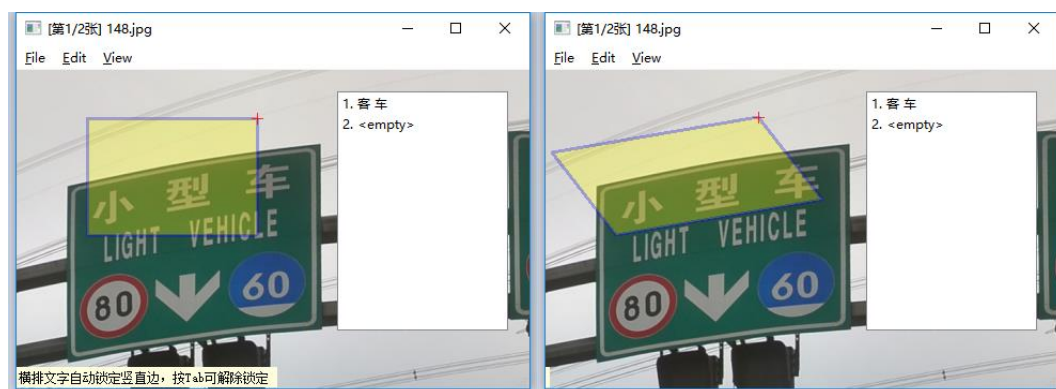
[第1/2张] 148.jpg
File Edit View
1. 客 车
2. <empty>
小 型 车
LIGHT VEHICLE
80
60
横排文字自动锁定竖直边，按Tab可解除锁定

[第1/2张] 148.jpg
File Edit View
1. 客 车
2. <empty>
小 型 车
LIGHT VEHICLE
80
60